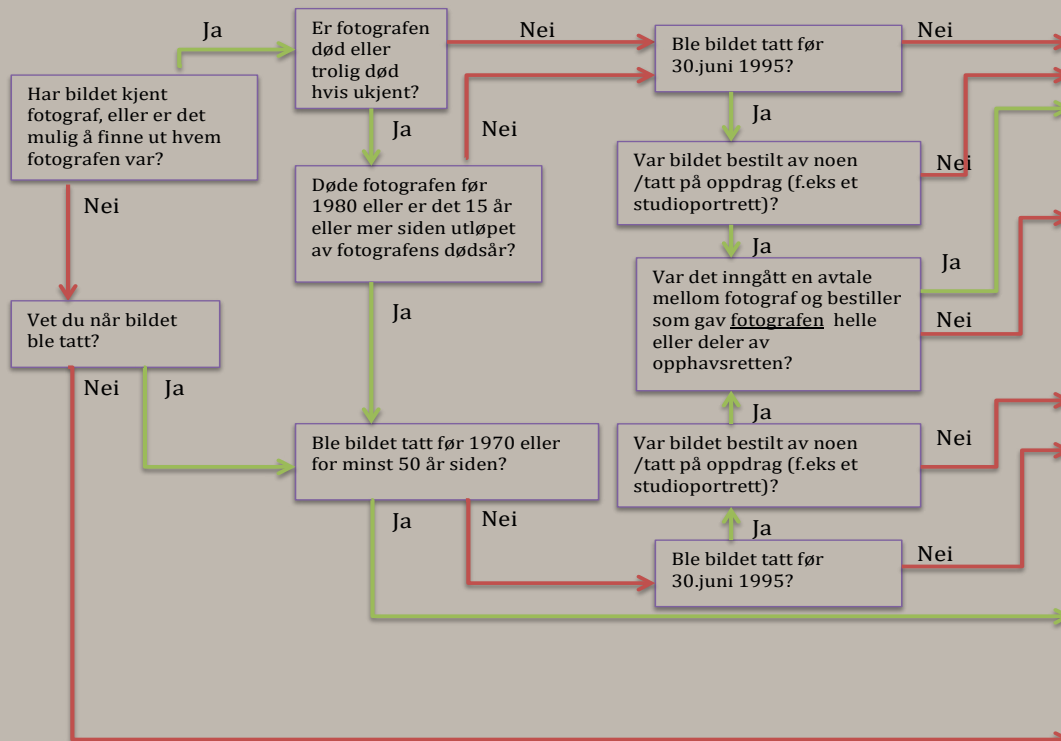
Har bildet kjent fotograf, eller er det mulig å finne ut hvem fotografen var?

Ja

Er fotografen død eller trolig død hvis ukjent?

Nei

Ble bildet tatt før 30.juni 1995?

Nei

Ja

Nei

Ja

Var bildet bestilt av noen /tatt på oppdrag (f.eks et studioportrett)?

Nei

Nei

Døde fotografen før 1980 eller er det 15 år eller mer siden utløpet av fotografens dødsår?

Ja

Ja

Var det inngått en avtale mellom fotograf og bestiller som gav fotografen helle eller deler av opphavsretten?

Nei

Ja

Vet du når bildet ble tatt?

Nei

Ja

Ja

Ble bildet tatt før 1970 eller for minst 50 år siden?

Var bildet bestilt av noen /tatt på oppdrag (f.eks et studioportrett)?

Nei

Ja

Nei

Ja

Ble bildet tatt før 30.juni 1995?

Nei